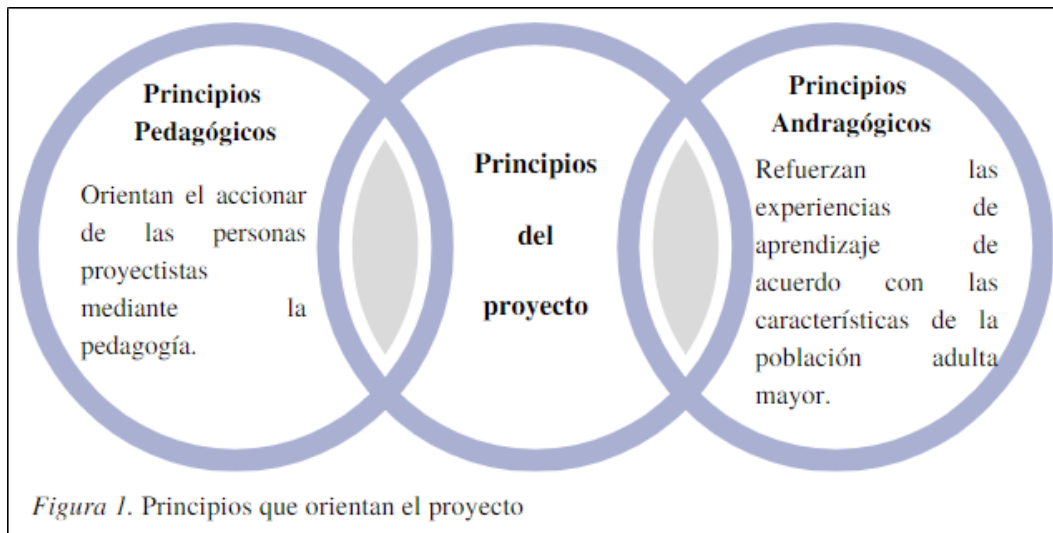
Principios Pedagógicos

Orientan el accionar de las personas proyectistas mediante la pedagogía.

Principios del proyecto

Principios Andragógicos

Refuerzan las experiencias de aprendizaje de acuerdo con las características de la población adulta mayor.

*Figura 1.* Principios que orientan el proyecto